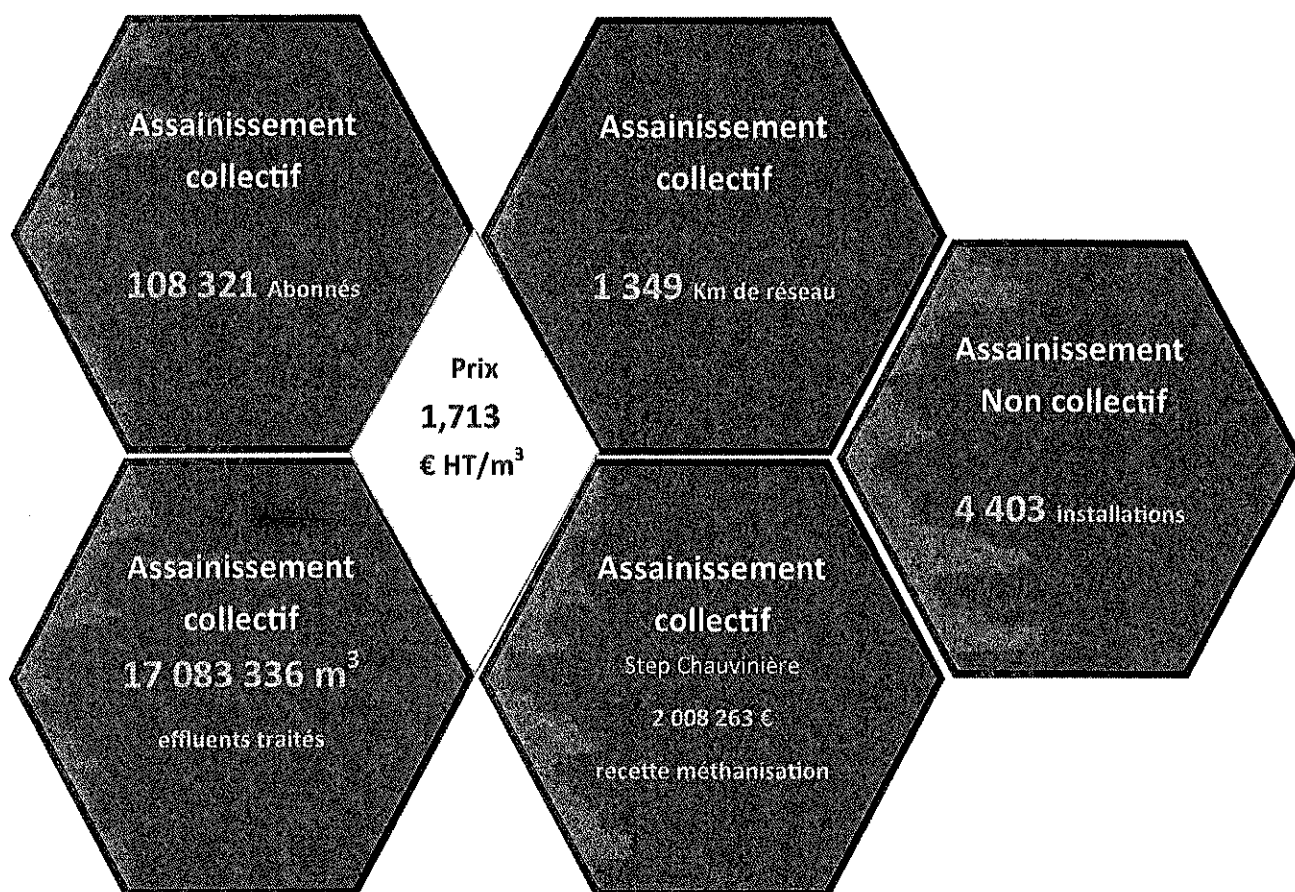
Assainissement collectif

108 321 Abonnés

Assainissement collectif

1 349 Km de réseau

Prix
1,713
€ HT/$m^3$

Assainissement Non collectif

4 403 installations

Assainissement collectif
17 083 336 $m^3$
effluents traités

Assainissement collectif
Step Chauvinière
2 008 263 €
recette méthanisation